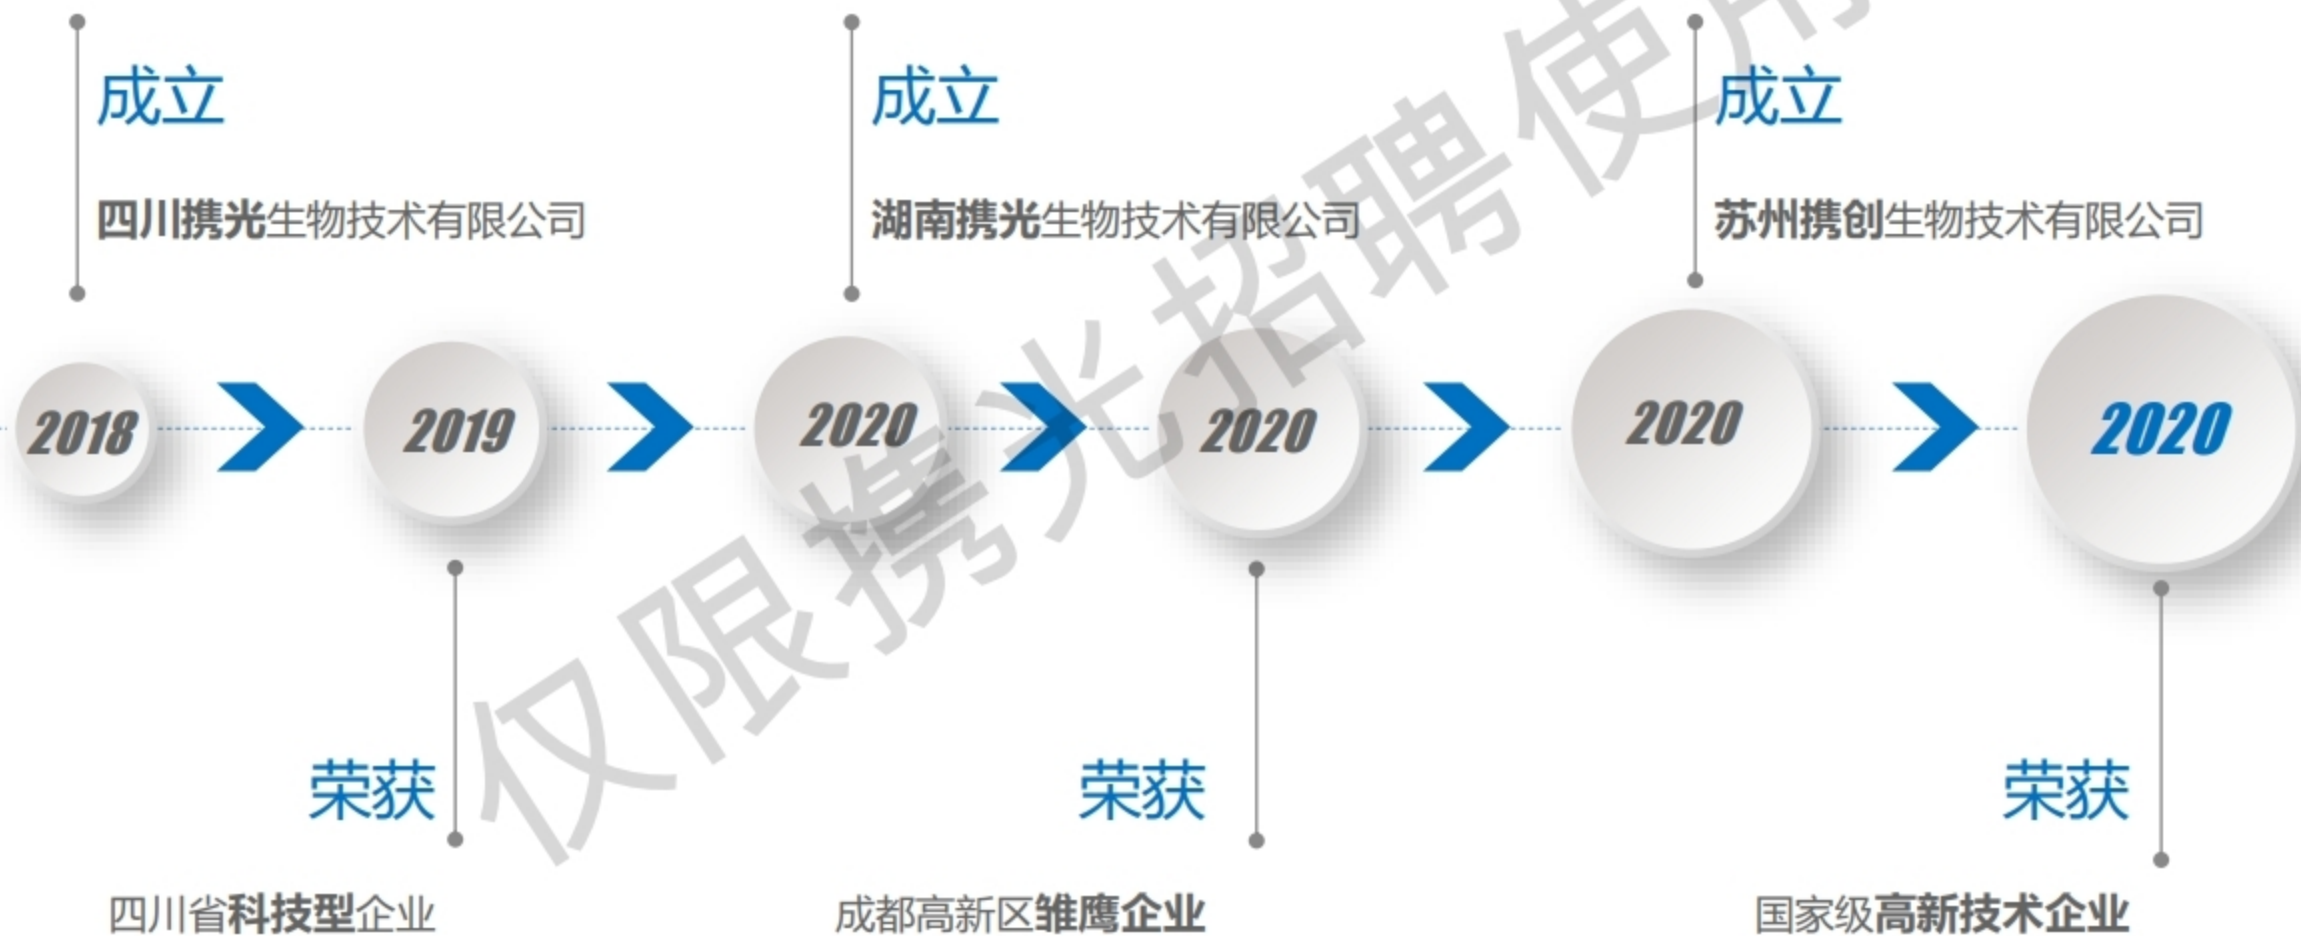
成立

四川携光生物技术有限公司

成立

湖南携光生物技术有限公司

成立

苏州携创生物技术有限公司

2018

2019

2020

2020

2020

2020

荣获

四川省科技型企业

荣获

成都高新区雏鹰企业

荣获

国家级高新技术企业

仅限携光招聘使用